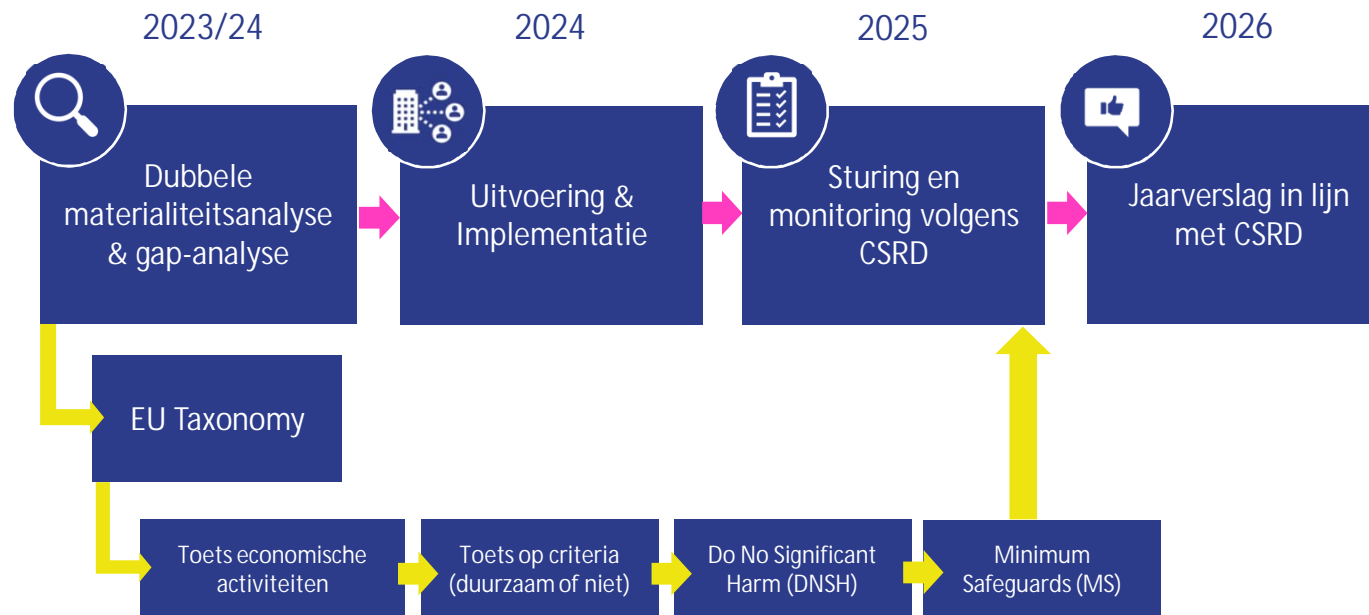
2023/24

Dubbele materialiteitsanalyse & gap-analyse

2024

Uitvoering & Implementatie

2025

Sturing en monitoring volgens CSRD

2026

Jaarverslag in lijn met CSRD

EU Taxonomy

Toets economische activiteiten

Toets op criteria (duurzaam of niet)

Do No Significant Harm (DNSH)

Minimum Safeguards (MS)